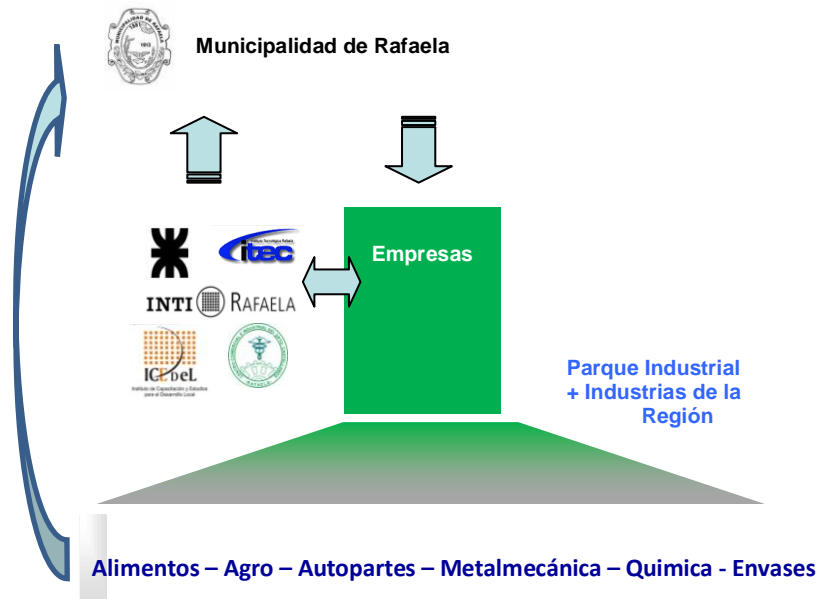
Municipalidad de Rafaela

itec

INTI RAFAELA

ICEDeL
Instituto de Capacitación y Estudios para el Desarrollo Local

Empresas

Parque Industrial
+ Industrias de la
Región

Alimentos – Agro – Autopartes – Metalmecánica – Quimica - Envases